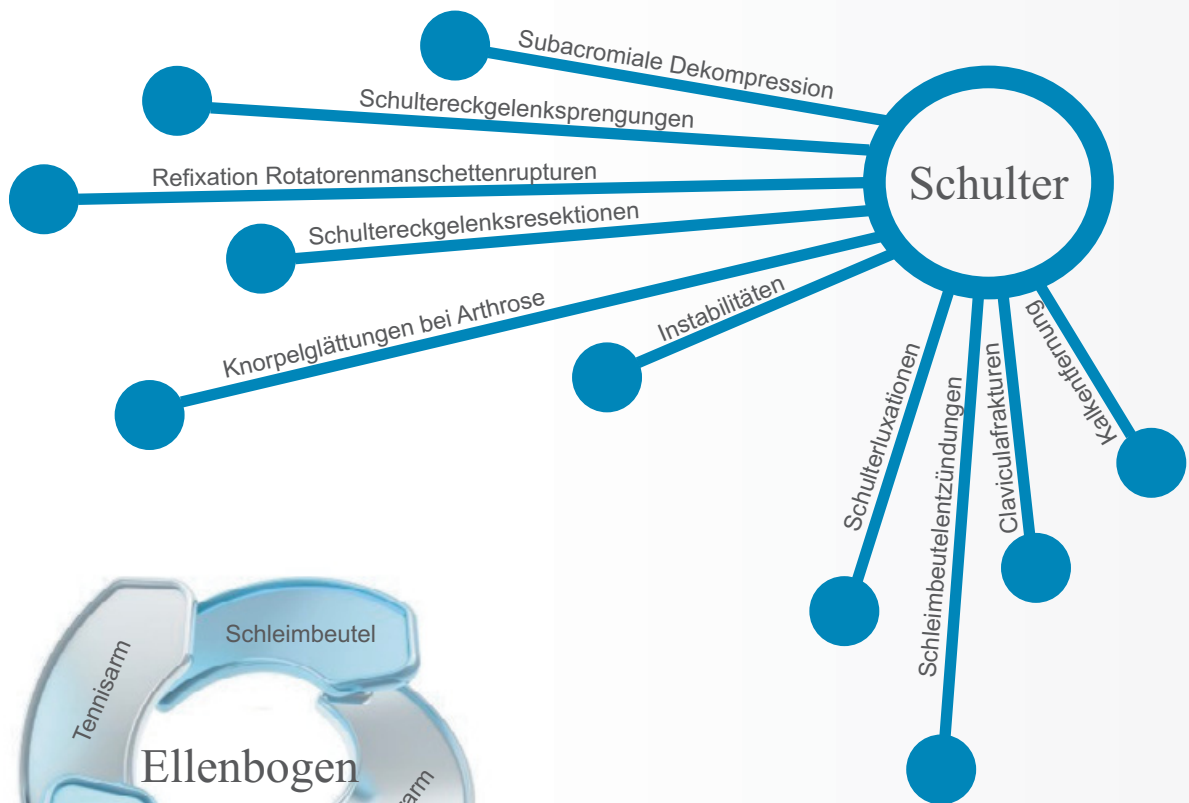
Subacromiale Dekompression
Schultereckgelenksprengungen
Refixation Rotatorenmanschettenrupturen
Schultereckgelenksresektionen
Knorpelglättungen bei Arthrose
Instabilitäten
Schulter
Schulterluxationen
Schleimbeutelentzündungen
Claviculafrakturen
Kalkentfernung

Schleimbeutel
Tennisarm
Ellenbogen
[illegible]arm